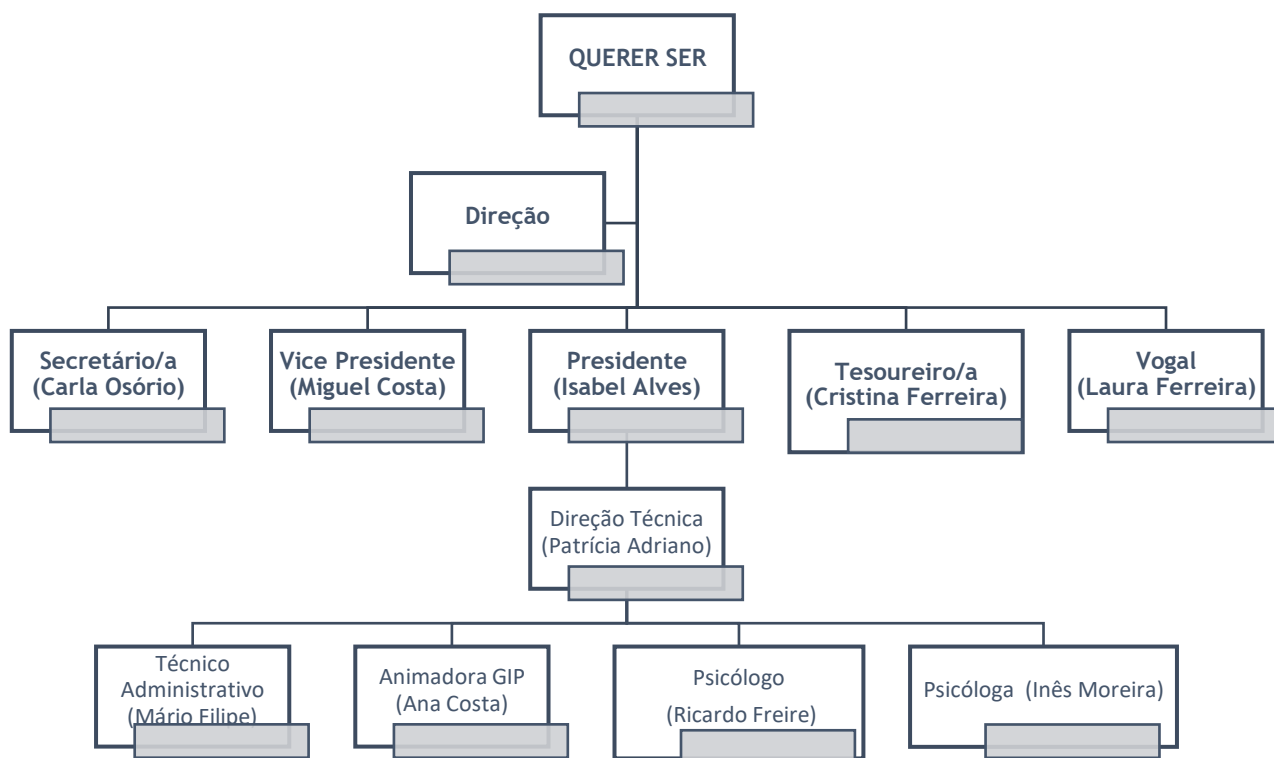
QUERER SER

Direção

Secretário/a (Carla Osório)

Vice Presidente (Miguel Costa)

Presidente (Isabel Alves)

Tesoureiro/a (Cristina Ferreira)

Vogal (Laura Ferreira)

Direção Técnica (Patrícia Adriano)

Técnico Administrativo (Mário Filipe)

Animadora GIP (Ana Costa)

Psicólogo (Ricardo Freire)

Psicóloga (Inês Moreira)